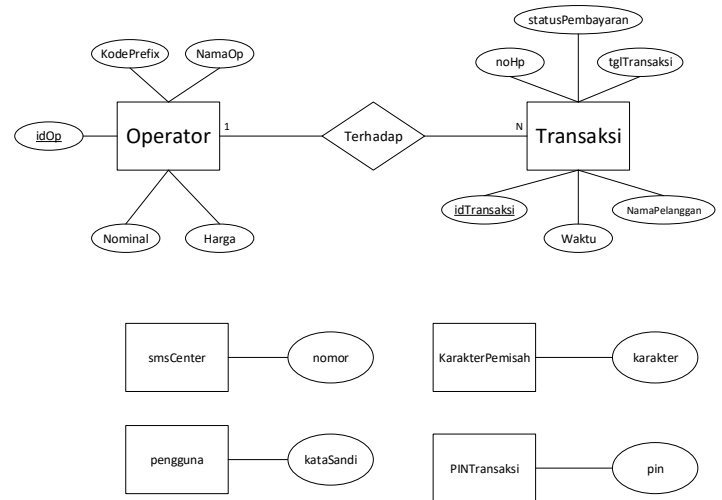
KodePrefix
NamaOp
idOp
Operator
1
Nominal
Harga
Terhadap
statusPembayaran
noHp
tglTransaksi
N
Transaksi
idTransaksi
Waktu
NamaPelanggan
smsCenter
nomor
KarakterPemisah
karakter
pengguna
kataSandi
PINTransaksi
pin